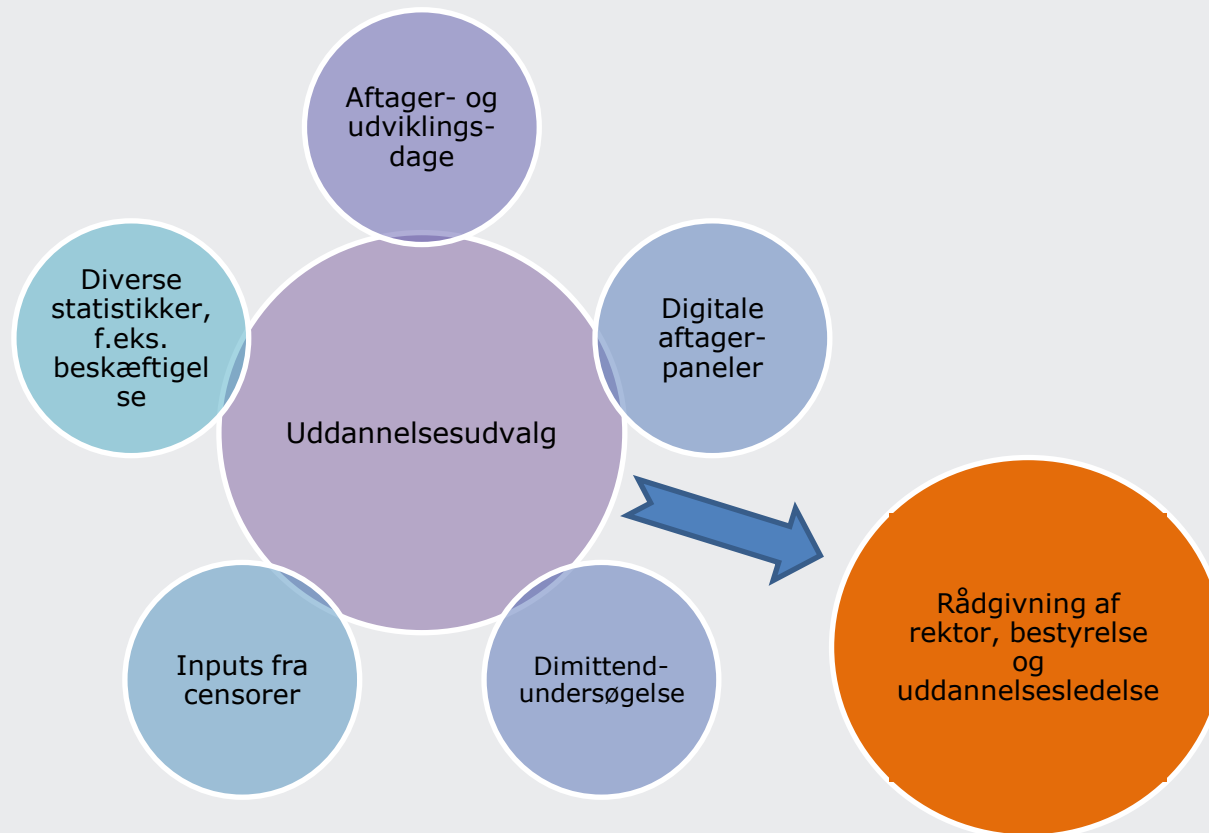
Aftager- og udviklingsdage

Diverse statistikker, f.eks. beskæftigelse

Digitale aftagerpaneler

Uddannelsesudvalg

Inputs fra censorer

Dimittendundersøgelse

Rådgivning af rektor, bestyrelse og uddannelsesledelse